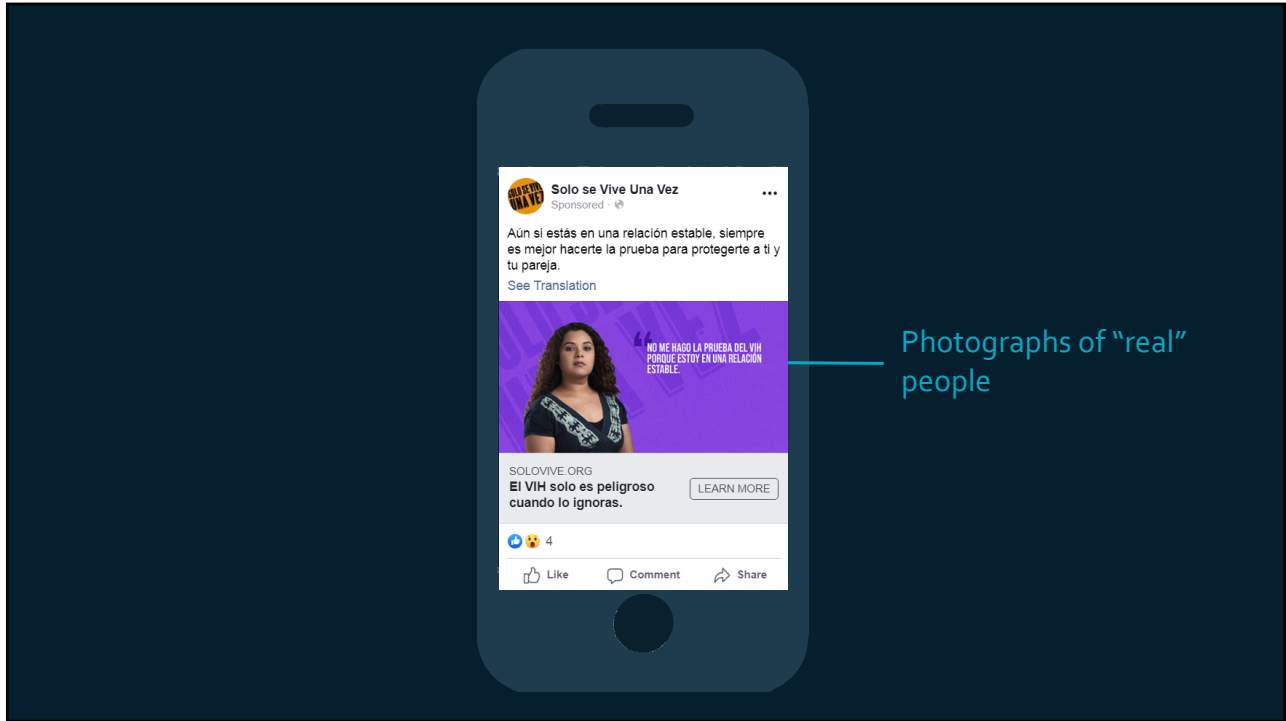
SOLO SE VIVE UNA VEZ

Solo se Vive Una Vez
Sponsored ·

Aún si estás en una relación estable, siempre es mejor hacerte la prueba para protegerte a ti y tu pareja.

See Translation

"NO ME HAGO LA PRUEBA DEL VIH PORQUE ESTOY EN UNA RELACIÓN ESTABLE.

SOLOVIVE.ORG
El VIH solo es peligroso cuando lo ignoras.

LEARN MORE

4

Like Comment Share

Photographs of "real" people